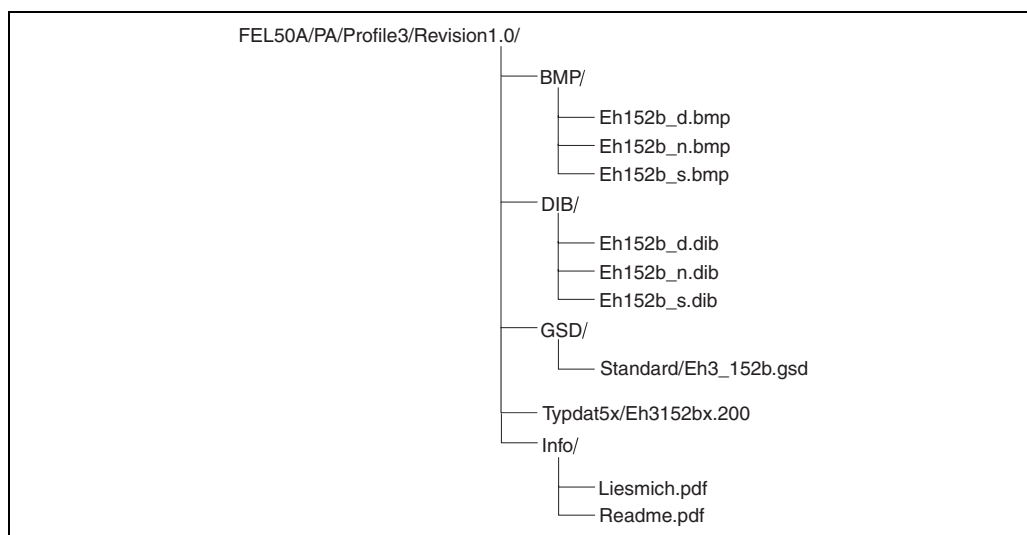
FEL50A/PA/Profile3/Revision1.0/

BMP/

Eh152b_d.bmp

Eh152b_n.bmp

Eh152b_s.bmp

DIB/

Eh152b_d.dib

Eh152b_n.dib

Eh152b_s.dib

GSD/

Standard/Eh3_152b.gsd

Typdat5x/Eh3152bx.200

Info/

Liesmich.pdf

Readme.pdf